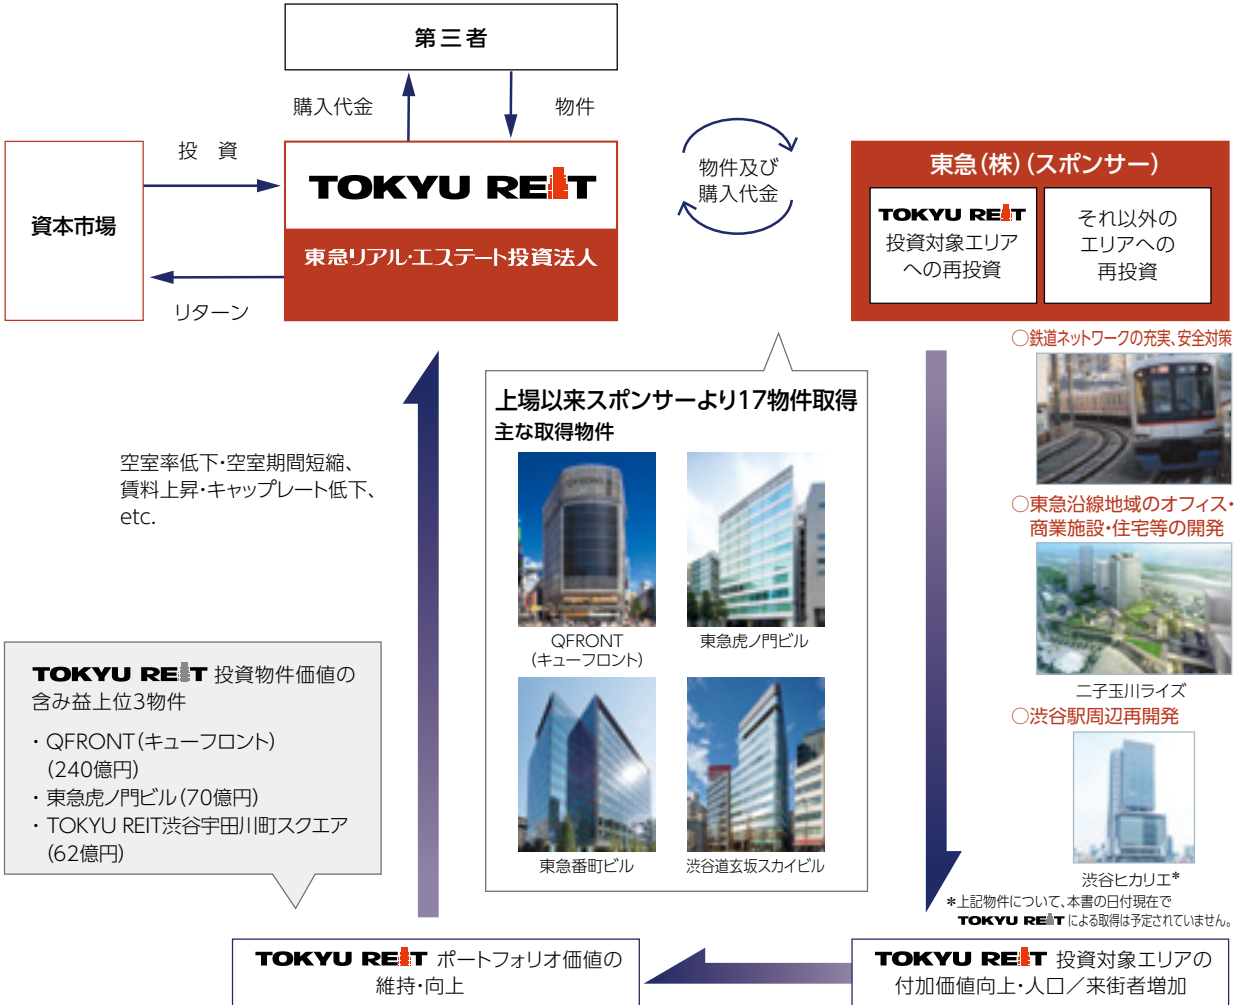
第三者

購入代金

物件

投　資

TOKYU REIT

東急リアル・エステート投資法人

資本市場

リターン

物件及び
購入代金

東急（株）（スポンサー）

TOKYU REIT
投資対象エリア
への再投資

それ以外の
エリアへの
再投資

○鉄道ネットワークの充実、安全対策

○東急沿線地域のオフィス・商業施設・住宅等の開発

二子玉川ライズ

○渋谷駅周辺再開発

渋谷ヒカリエ*

*上記物件について、本書の日付現在で TOKYU REIT による取得は予定されていません。

上場以来スポンサーより17物件取得
主な取得物件

QFRONT
（キューフロント）

東急虎ノ門ビル

東急番町ビル

渋谷道玄坂スカイビル

空室率低下・空室期間短縮、賃料上昇・キャップレート低下、etc.

TOKYU REIT 投資物件価値の含み益上位3物件

・QFRONT（キューフロント）（240億円）
・東急虎ノ門ビル（70億円）
・TOKYU REIT渋谷宇田川町スクエア（62億円）

TOKYU REIT ポートフォリオ価値の維持・向上

TOKYU REIT 投資対象エリアの付加価値向上・人口／来街者増加